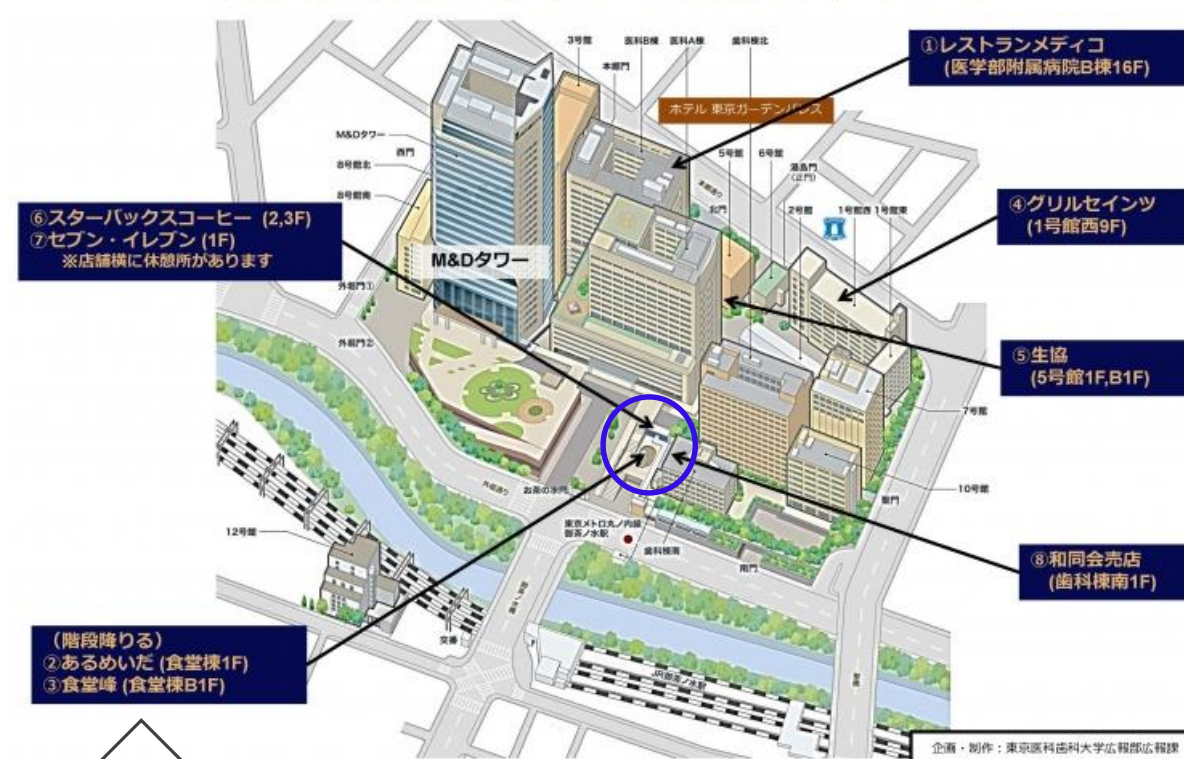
3号館
医科B棟
医科A棟
歯科棟北
本郷門
①レストランメディコ
(医学部附属病院B棟16F)
ホテル 東京ガーデンパレス
M&Dタワー
西門
8号館北
8号館南
5号館
6号館
湯島門
(正門)
本郷通り
北門
2号館
1号館西
1号館東
⑥スターバックスコーヒー (2,3F)
⑦セブン・イレブン (1F)
※店舗横に休憩所があります
④グリルセインツ
(1号館西9F)
M&Dタワー
外堀門①
外堀門②
⑤生協
(5号館1F,B1F)
7号館
外堀通り
お茶の水門
10号館
東門
12号館
東京メトロ丸ノ内線
御茶ノ水駅
歯科棟南
南門
⑧和同会売店
(歯科棟南1F)
(階段降りる)
②あるめいだ (食堂棟1F)
③食堂峰 (食堂棟B1F)
交番
JR御茶ノ水駅
企画・制作：東京医科歯科大学広報部広報課